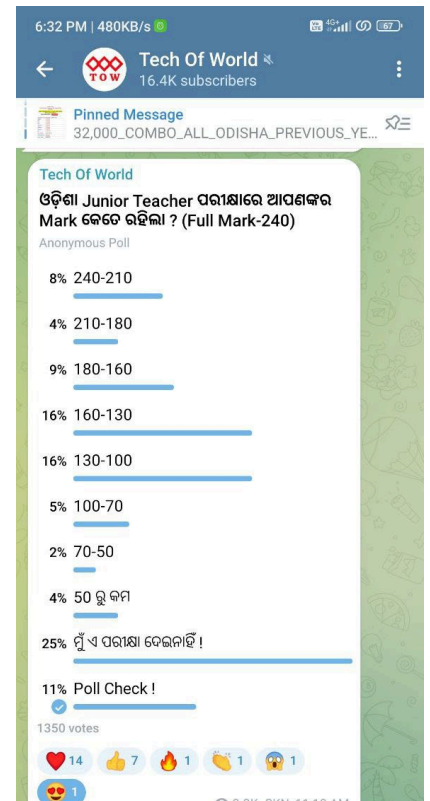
6:32 PM | 480KB/s
67

Tech Of World
TOW
16.4K subscribers

Pinned Message
32,000_COMBO_ALL_ODISHA_PREVIOUS_YE...

Tech Of World
ଓଡ଼ିଶା Junior Teacher ପରୀକ୍ଷାରେ ଆପଣଙ୍କର Mark କେତେ ରହିଲା ? (Full Mark-240)
Anonymous Poll

8% 240-210
4% 210-180
9% 180-160
16% 160-130
16% 130-100
5% 100-70
2% 70-50
4% 50 ରୁ କମ
25% ମୁଁ ଏ ପରୀକ୍ଷା ଦେଇନାହିଁ !
11% Poll Check !

1350 votes

14 7 1 1 1
1
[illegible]